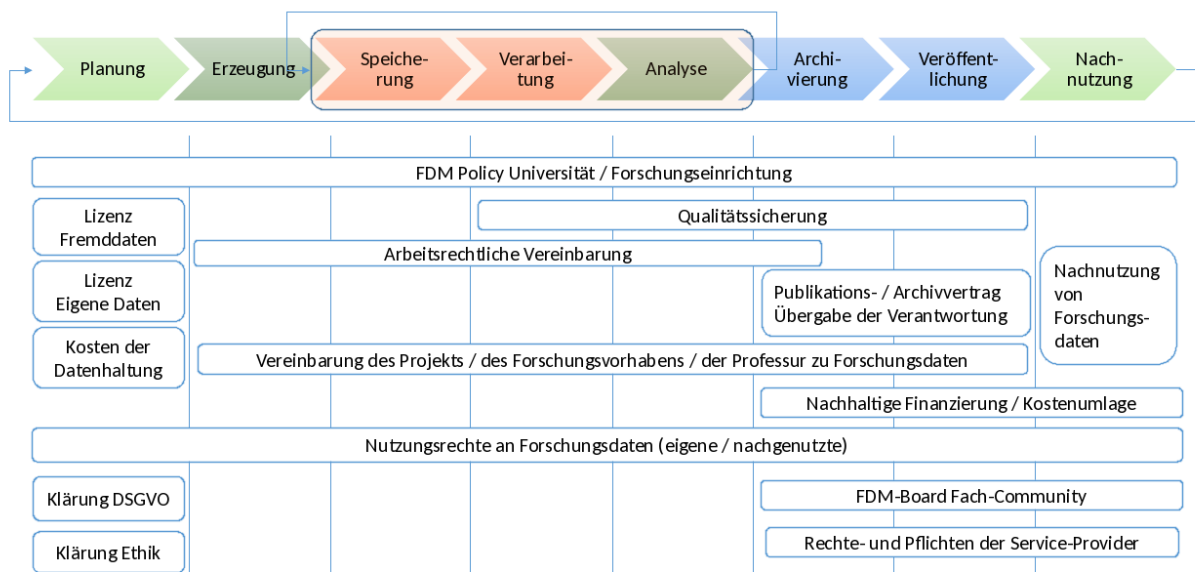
Planung

Erzeugung

Speicherung

Verarbeitung

Analyse

Archivierung

Veröffentlichung

Nachnutzung

FDM Policy Universität / Forschungseinrichtung

Lizenz Fremddaten

Qualitätssicherung

Arbeitsrechtliche Vereinbarung

Lizenz Eigene Daten

Publikations- / Archivvertrag Übergabe der Verantwortung

Nachnutzung von Forschungsdaten

Kosten der Datenhaltung

Vereinbarung des Projekts / des Forschungsvorhabens / der Professur zu Forschungsdaten

Nachhaltige Finanzierung / Kostenumlage

Nutzungsrechte an Forschungsdaten (eigene / nachgenutzte)

Klärung DSGVO

FDM-Board Fach-Community

Klärung Ethik

Rechte- und Pflichten der Service-Provider